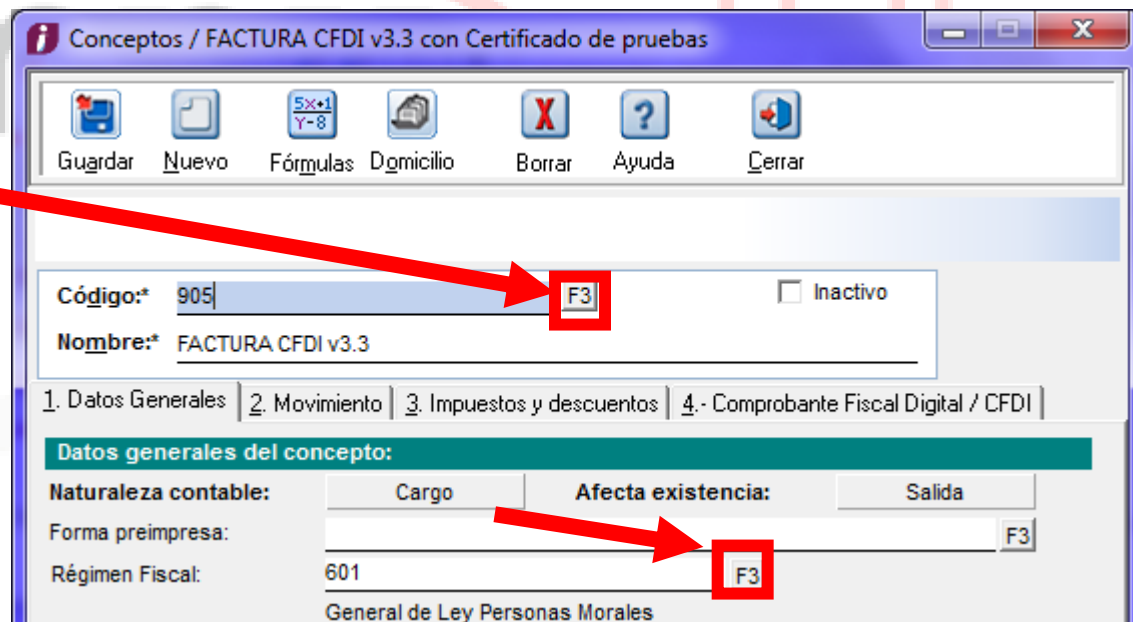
Conceptos / FACTURA CFDI v3.3 con Certificado de pruebas

Guardar Nuevo Fórmulas Domicilio Borrar Ayuda Cerrar

$\frac{5x+1}{Y-8}$

Código:* 905 F3

Inactivo

Nombre:* FACTURA CFDI v3.3

1. Datos Generales | 2. Movimiento | 3. Impuestos y descuentos | 4.- Comprobante Fiscal Digital / CFDI

Datos generales del concepto:

Naturaleza contable: Cargo Afecta existencia: Salida

Forma preimpresa: F3

Régimen Fiscal: 601 F3

General de Ley Personas Morales